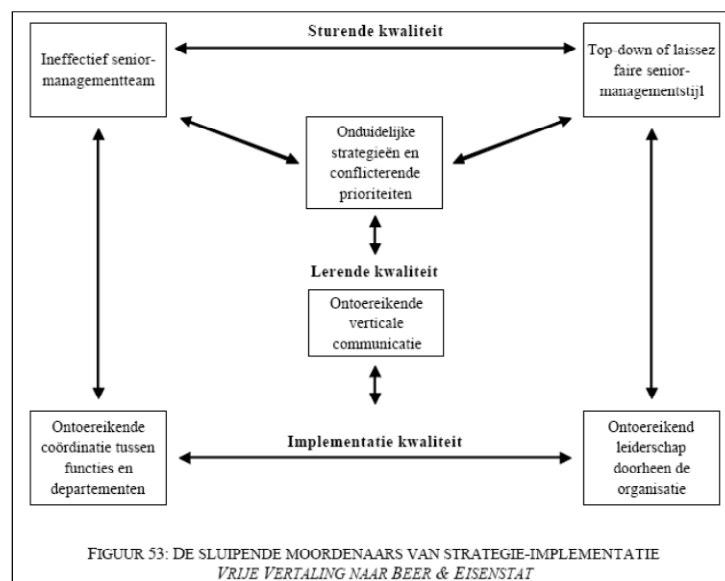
Sturende kwaliteit

Ineffectief senior-managementteam

Top-down of laissez faire senior-managementstijl

Onduidelijke strategieën en conflicterende prioriteiten

Lerende kwaliteit

Ontoereikende verticale communicatie

Ontoereikende coördinatie tussen functies en departementen

Implementatie kwaliteit

Ontoereikend leiderschap doorheen de organisatie

FIGUUR 53: DE SLUIPENDE MOORDENAARS VAN STRATEGIE-IMPLEMENTATIE
VRIJE VERTALING NAAR BEER & EISENSTAT